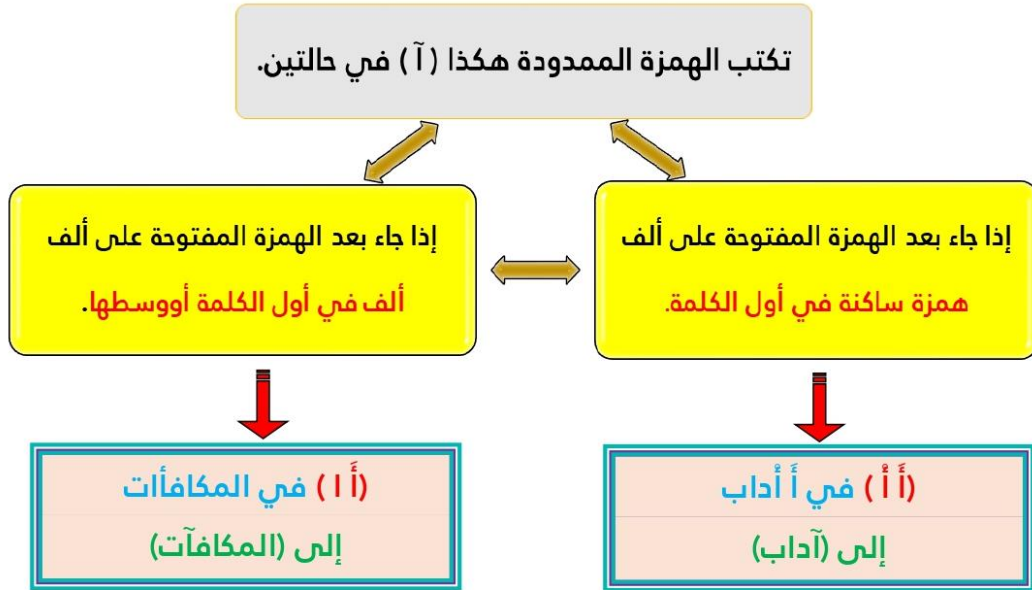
تكتب الهمزة الممدودة هكذا ( آ ) في حالتين.

إذا جاء بعد الهمزة المفتوحة على ألف
همزة ساكنة في أول الكلمة.

إذا جاء بعد الهمزة المفتوحة على ألف
ألف في أول الكلمة أووسطها.

(أَ أْ) في أَ أْداب
إلى (آداب)

(أَ ا) في المكافأات
إلى (المكافآت)